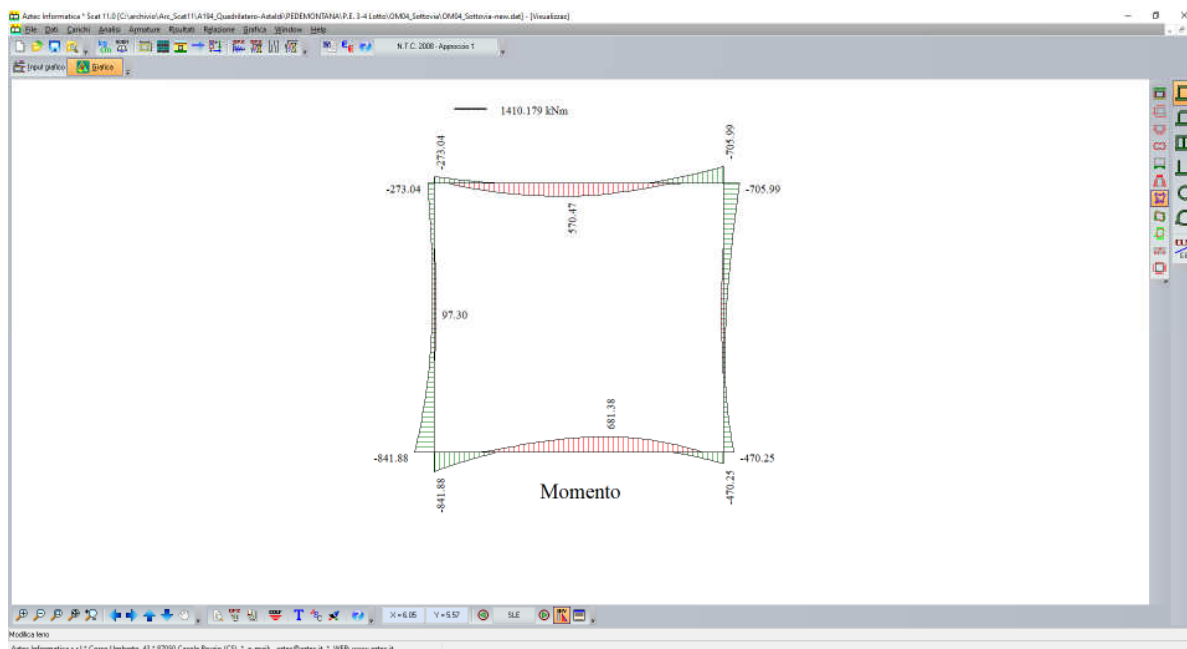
Aztec Informatica * Scat 11.0 [C:\archivio\Arc_Scat11\A194_Quadrilatero-Astaldi\PEDEMONTANA\P.E. 3-4 Lotto\OM04_Sottovia\OM04_Sottovia-new.dat] - [Visualizzaz]

File Dati Carichi Analisi Armature Risultati Relazione Grafica Window Help

N.T.C. 2008 - Approccio 1

Input grafico Grafico

1410.179 kNm

-273.04

-273.04

-705.99

-705.99

570.47

97.30

681.38

-841.88

-841.88

-470.25

-470.25

Momento

X=6.05 Y=5.57 SLE

Modifica leno

Aztec Informatica s.r.l.* Corso Umberto, 43 * 87050 Casole Bruzio (CS) * e-mail: aztec@aztec.it * WEB: www.aztec.it